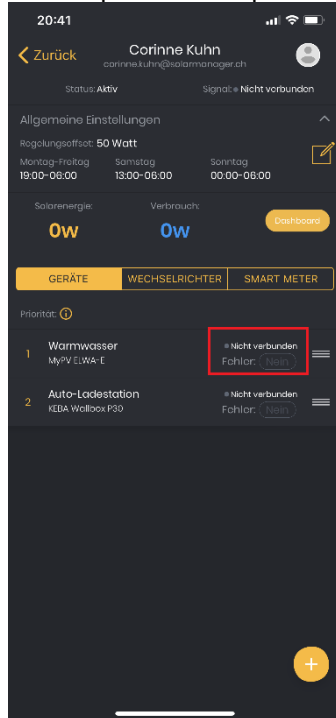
20:41

Zurück

Corinne Kuhn
corinne.kuhn@solarmanager.ch

Status: Aktiv

Signal: Nicht verbunden

Allgemeine Einstellungen

Regelungsoffset: 50 Watt

Montag-Freitag
19:00-06:00

Samstag
13:00-06:00

Sonntag
00:00-06:00

Solarenergie:
0w

Verbrauch:
0w

Dashboard

GERÄTE

WECHSELRICHTER

SMART METER

Priorität:

1 Warmwasser
MyPV ELWA-E
Nicht verbunden
Fehler: Nein

2 Auto-Ladestation
KEBA Wallbox P30
Nicht verbunden
Fehler: Nein

+